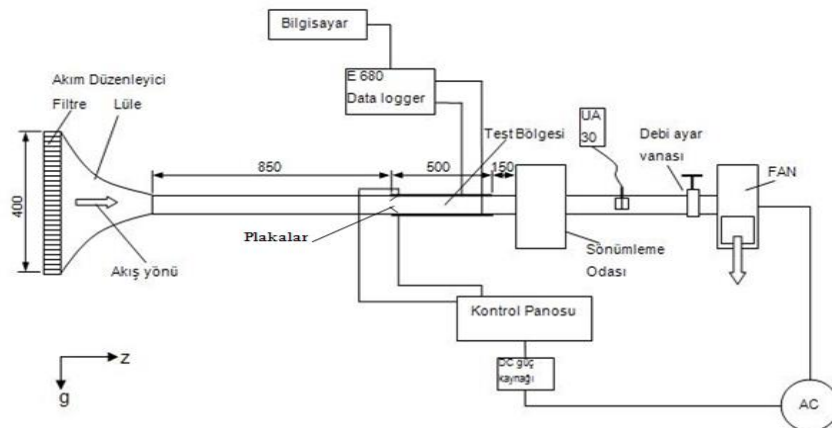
Bilgisayar

Akım Düzenleyici

Filtre

Lüle

E 680
Data logger

Test Bölgesi

UA
30

Debi ayar
vanası

FAN

400

850

500

150

Plakalar

Akış yönü

Sönümleme
Odası

Kontrol Panosu

z

g

DC güç
kaynağı

AC